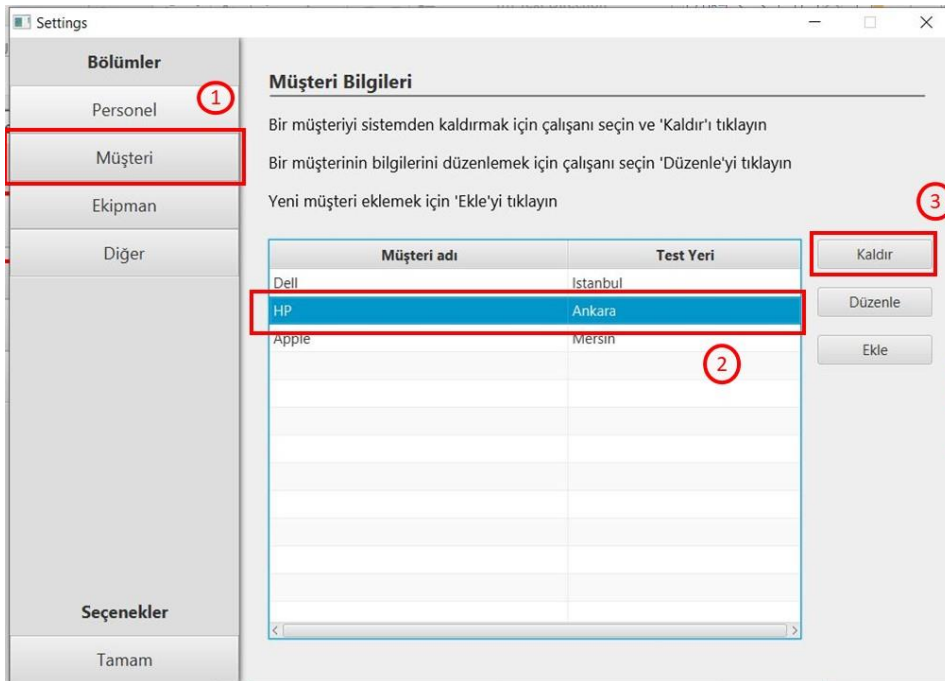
Settings

Bölümler

Personel

1

Müşteri

Ekipman

Diğer

Seçenekler

Tamam

Müşteri Bilgileri

Bir müşteriyi sistemden kaldırmak için çalışanı seçin ve 'Kaldır'ı tıklayın

Bir müşterinin bilgilerini düzenlemek için çalışanı seçin 'Düzenle'yi tıklayın

Yeni müşteri eklemek için 'Ekle'yi tıklayın

3

| Müşteri adı | Test Yeri |
|---|---|
| Dell | Istanbul |
| HP | Ankara |
| Apple | Mersin |

2

Kaldır

Düzenle

Ekle